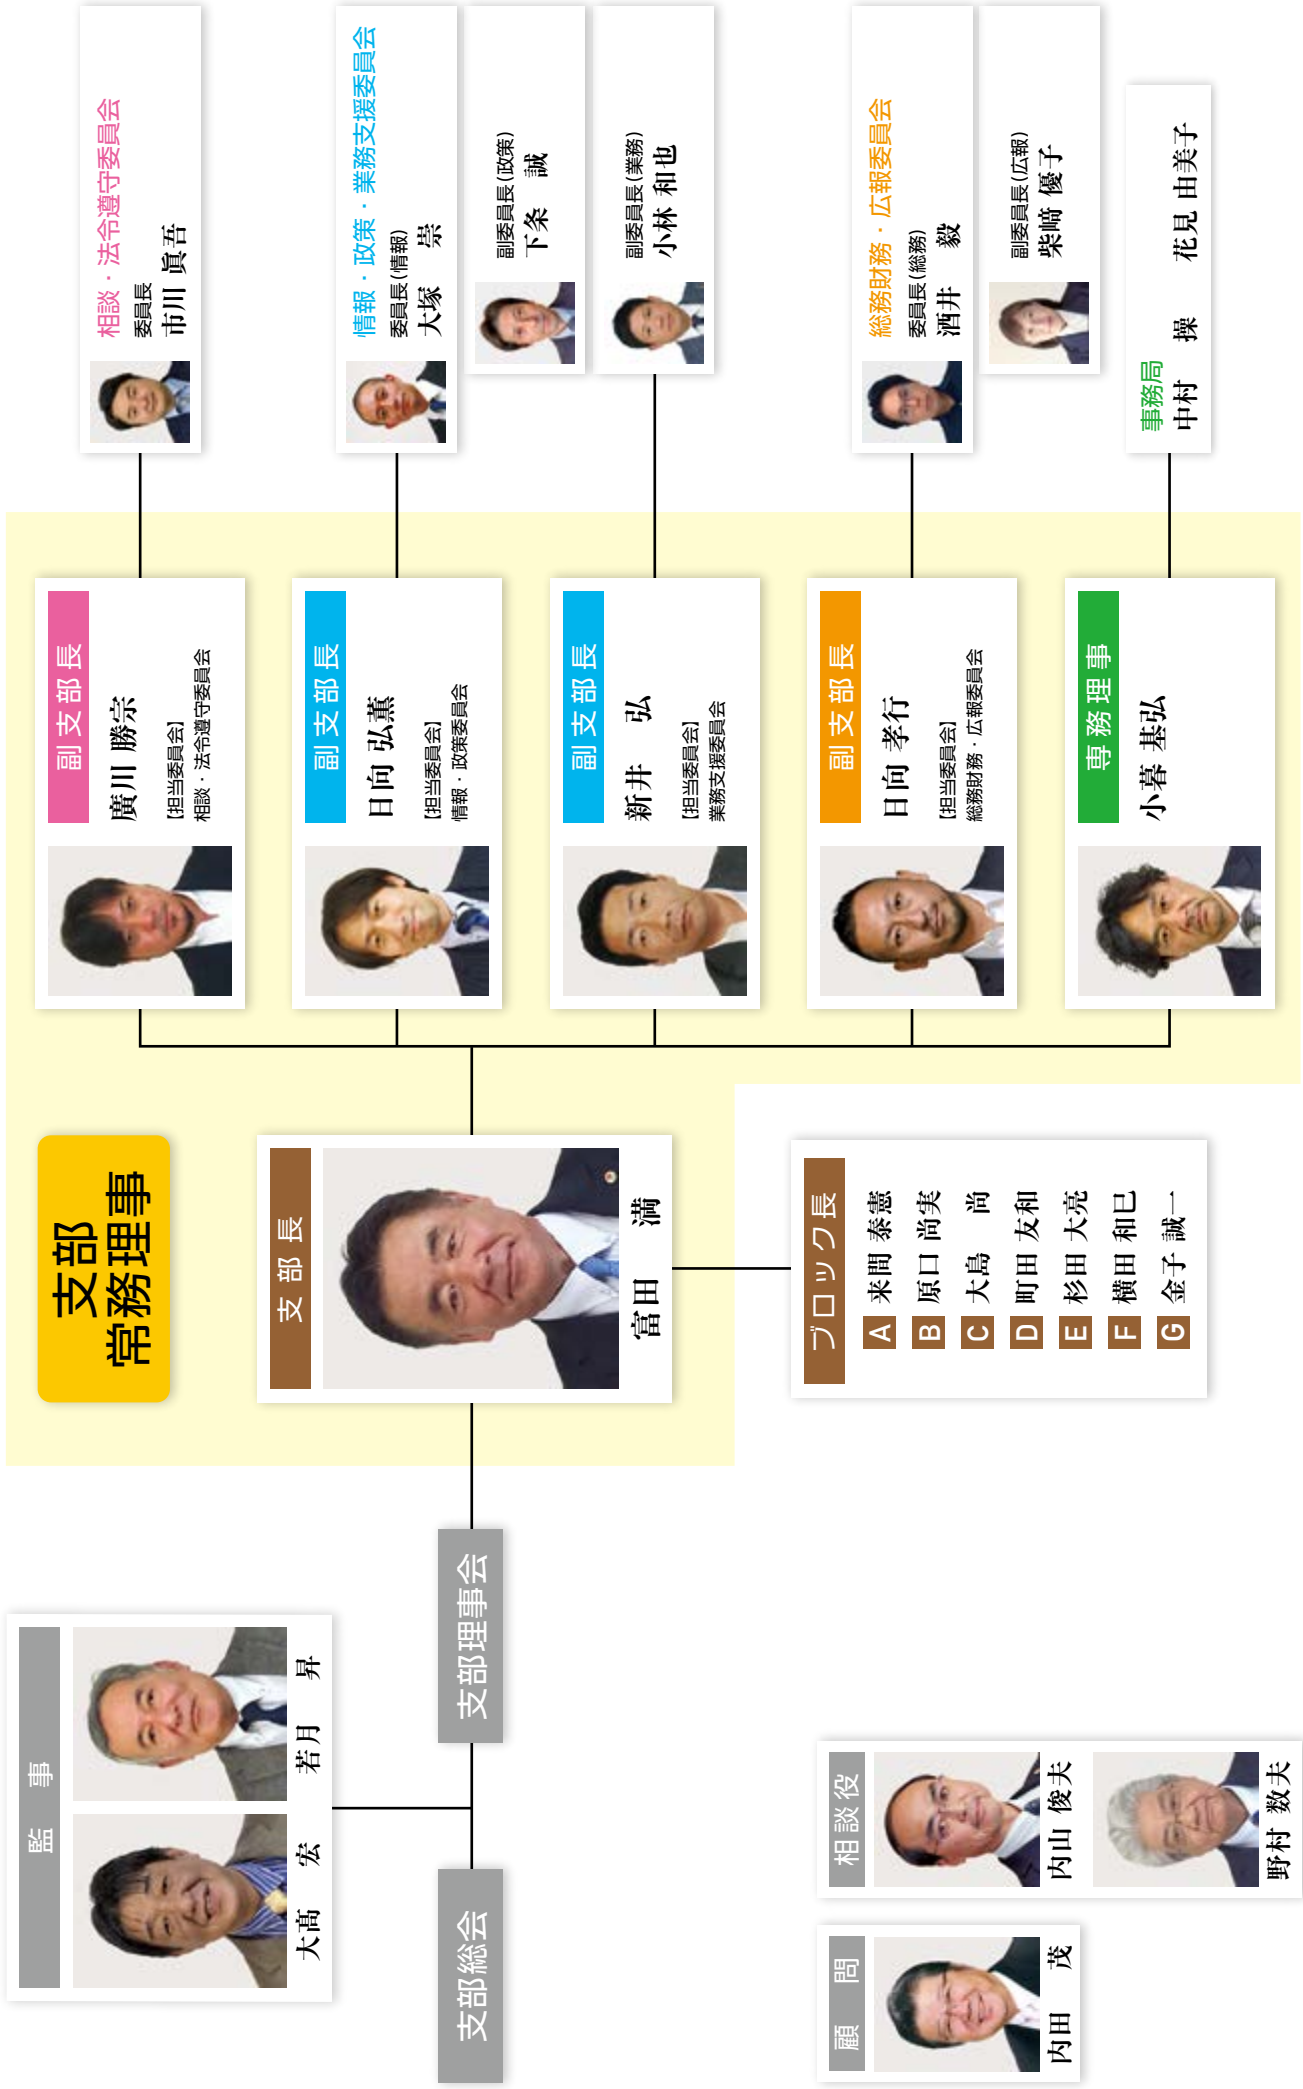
相談・法令遵守委員会
委員長
市川 眞吾

情報・政策・業務支援委員会
委員長(情報)
大塚 崇

副委員長(政策)
下条 誠

副委員長(業務)
小林 和也

総務財務・広報委員会
委員長(総務)
酒井 毅

副委員長(広報)
柴崎 優子

事務局
中村 操
花見 由美子

副支部長
廣川 勝宗
[担当委員会]
相談・法令遵守委員会

副支部長
日向 弘薫
[担当委員会]
情報・政策委員会

副支部長
新井 弘
[担当委員会]
業務支援委員会

副支部長
日向 孝行
[担当委員会]
総務財務・広報委員会

専務理事
小暮 基弘

支部
常務理事

支部長
富田 満

ブロック長
A 米間 泰憲
B 原口 尚実
C 大島 尚
D 町田 友和
E 杉田 大亮
F 横田 和巳
G 金子 誠一

支部理事会

監事
大髙 宏
若月 昇

支部総会

相談役
内山 俊夫
野村 数夫

顧問
内田 茂